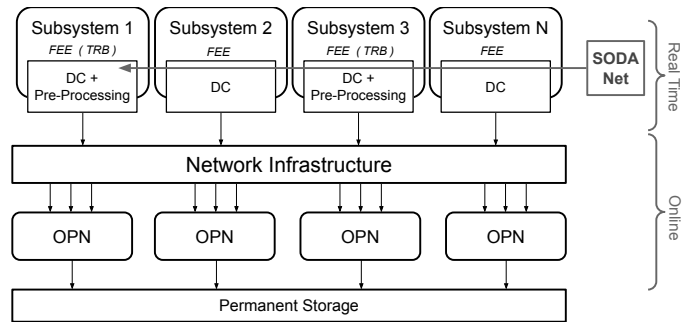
Subsystem 1
FEE (TRB)
DC + Pre-Processing

Subsystem 2
FEE
DC

Subsystem 3
FEE (TRB)
DC + Pre-Processing

Subsystem N
FEE
DC

SODA Net

Real Time

Network Infrastructure

OPN
OPN
OPN
OPN

Online

Permanent Storage